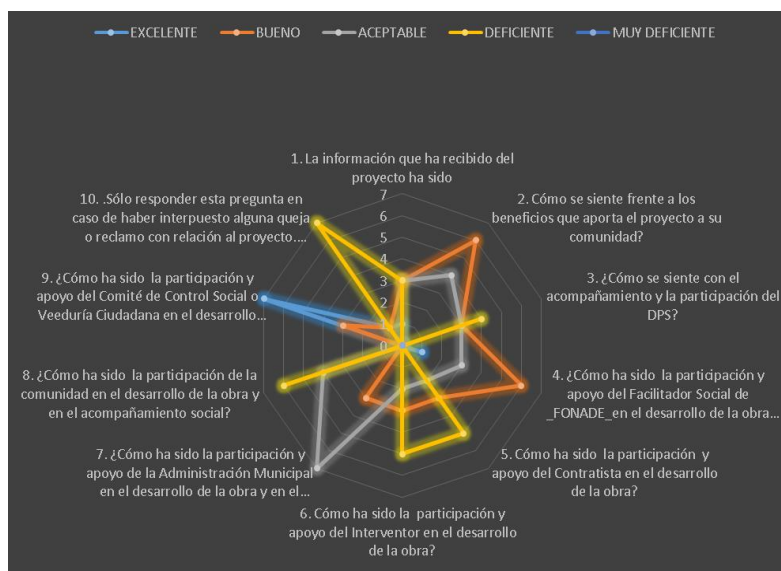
EXCELENTE
BUENO
ACEPTABLE
DEFICIENTE
MUY DEFICIENTE

1. La información que ha recibido del proyecto ha sido

2. Cómo se siente frente a los beneficios que aporta el proyecto a su comunidad?

3. ¿Cómo se siente con el acompañamiento y la participación del DPS?

4. ¿Cómo ha sido la participación y apoyo del Facilitador Social de _FONADE_en el desarrollo de la obra...

5. Cómo ha sido la participación y apoyo del Contratista en el desarrollo de la obra?

6. Cómo ha sido la participación y apoyo del Interventor en el desarrollo de la obra?

7. ¿Cómo ha sido la participación y apoyo de la Administración Municipal en el desarrollo de la obra y en el...

8. ¿Cómo ha sido la participación de la comunidad en el desarrollo de la obra y en el acompañamiento social?

9. ¿Cómo ha sido la participación y apoyo del Comité de Control Social o Veeduría Ciudadana en el desarrollo...

10. .Sólo responder esta pregunta en caso de haber interpuesto alguna queja o reclamo con relación al proyecto....

7
6
5
4
3
2
1
0